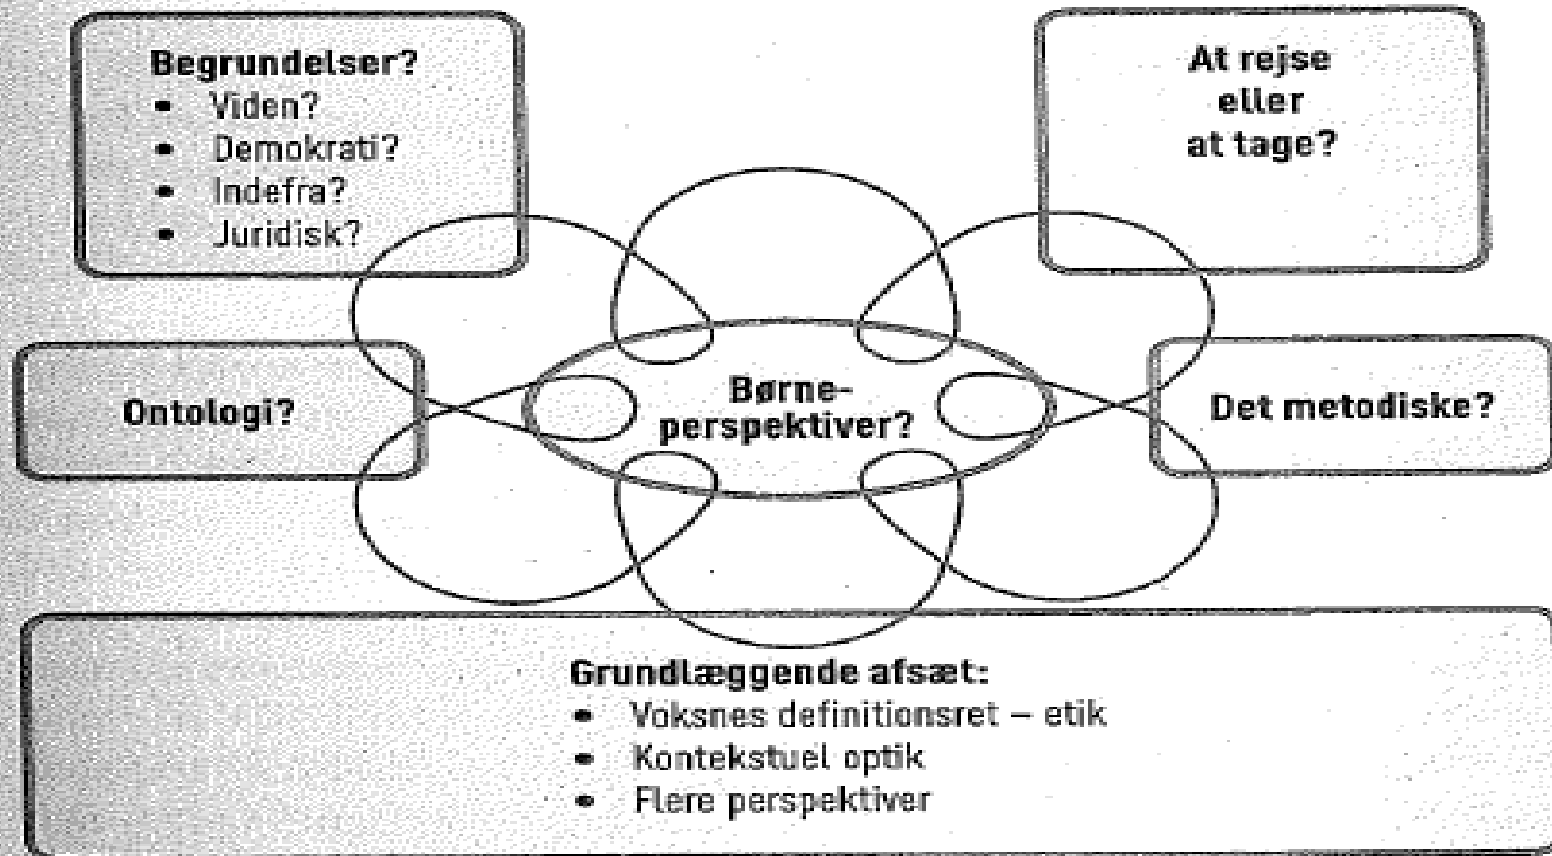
Begrundelser?
- Viden?
- Demokrati?
- Indefra?
- Juridisk?

At rejse eller at tage?

Ontologi?

Børneperspektiver?

Det metodiske?

Grundlæggende afsæt:
- Voksnes definitionsret – etik
- Kontekstuel optik
- Flere perspektiver